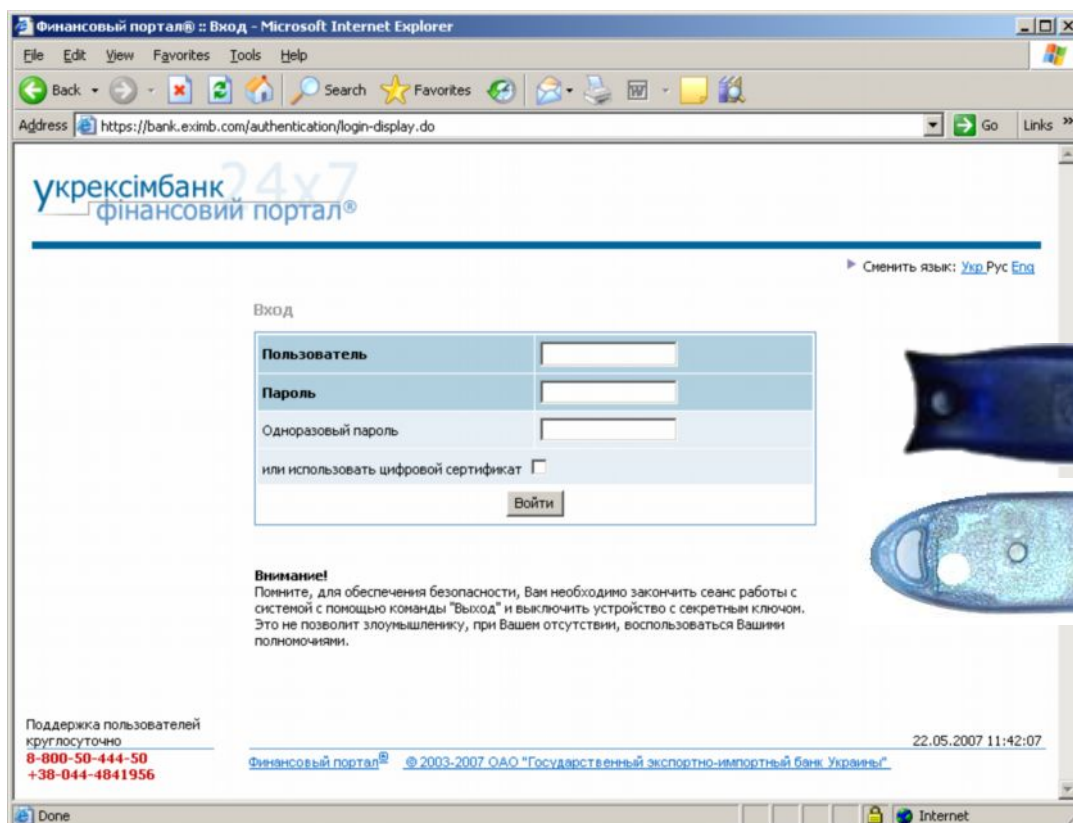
Финансовый портал® :: Вход - Microsoft Internet Explorer

File Edit View Favorites Tools Help

Back Search Favorites

Address https://bank.eximb.com/authentication/login-display.do Go Links

укрексімбанк 24x7
фінансовий портал®

Сменить язык: Укр Рус Eng

Вход

| Пользователь | |
|---|---|
| Пароль | |
| Одноразовый пароль | |
| или использовать цифровой сертификат | |
| Войти | |

Внимание!
Помните, для обеспечения безопасности, Вам необходимо закончить сеанс работы с системой с помощью команды "Выход" и выключить устройство с секретным ключом. Это не позволит злоумышленику, при Вашем отсутствии, воспользоваться Вашими полномочиями.

Поддержка пользователей круглосуточно
8-800-50-444-50
+38-044-4841956

22.05.2007 11:42:07

Финансовый портал® © 2003-2007 ОАО "Государственный экспортно-импортный банк Украины"

Done Internet